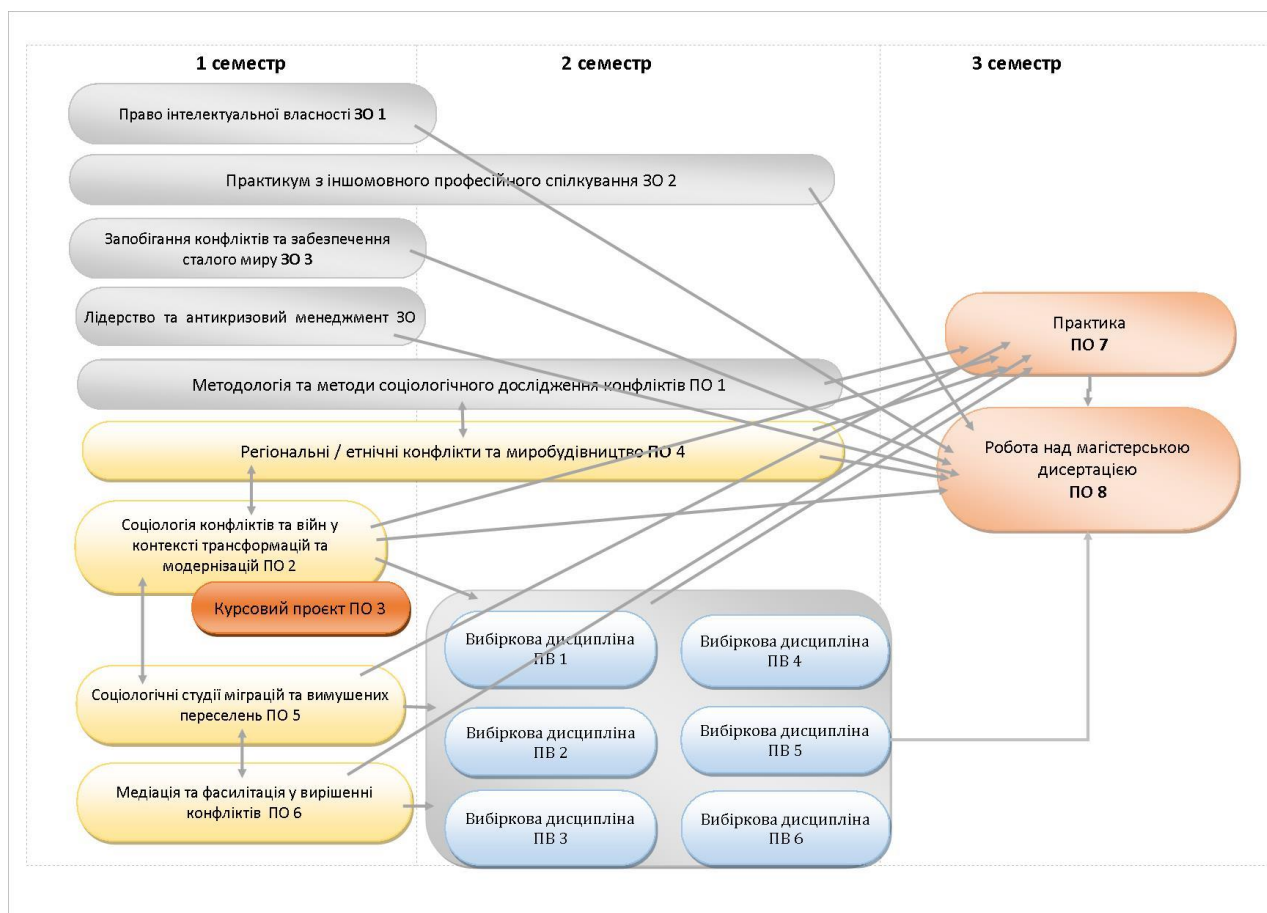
1 семестр

2 семестр

3 семестр

Право інтелектуальної власності ЗО 1

Практикум з іншомовного професійного спілкування ЗО 2

Запобігання конфліктів та забезпечення сталого миру ЗО 3

Лідерство та антикризовий менеджмент ЗО

Методологія та методи соціологічного дослідження конфліктів ПО 1

Регіональні / етнічні конфлікти та миробудівництво ПО 4

Соціологія конфліктів та війн у контексті трансформацій та модернізацій ПО 2

Курсовий проєкт ПО 3

Соціологічні студії міграцій та вимушених переселень ПО 5

Медіація та фасилітація у вирішенні конфліктів ПО 6

Вибіркова дисципліна ПВ 1

Вибіркова дисципліна ПВ 4

Вибіркова дисципліна ПВ 2

Вибіркова дисципліна ПВ 5

Вибіркова дисципліна ПВ 3

Вибіркова дисципліна ПВ 6

Практика ПО 7

Робота над магістерською дисертацією ПО 8